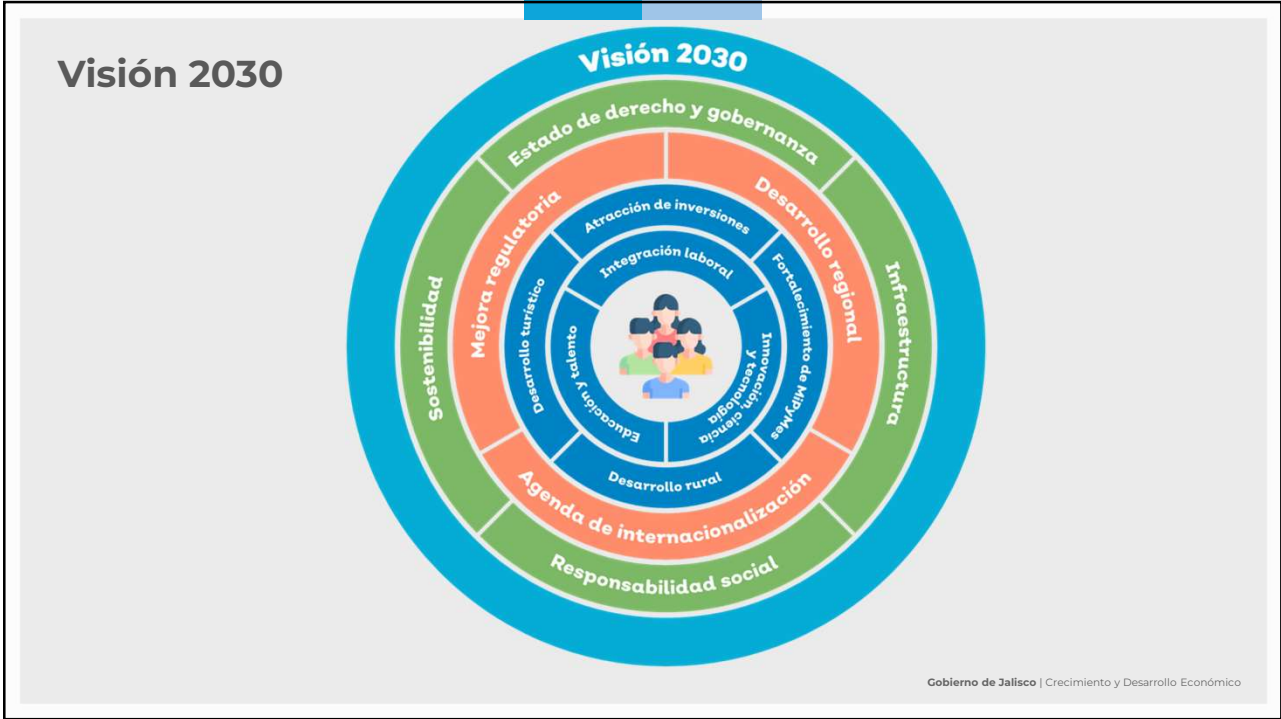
Visión 2030

Visión 2030

Estado de derecho y gobernanza

Sostenibilidad

Infraestructura

Responsabilidad social

Mejora regulatoria

Desarrollo regional

Agenda de internacionalización

Atracción de inversiones

Desarrollo turístico

Fortalecimiento de MiPyMes

Desarrollo rural

Integración laboral

Educación y talento

Innovación, ciencia y tecnología

Gobierno de Jalisco | Crecimiento y Desarrollo Económico